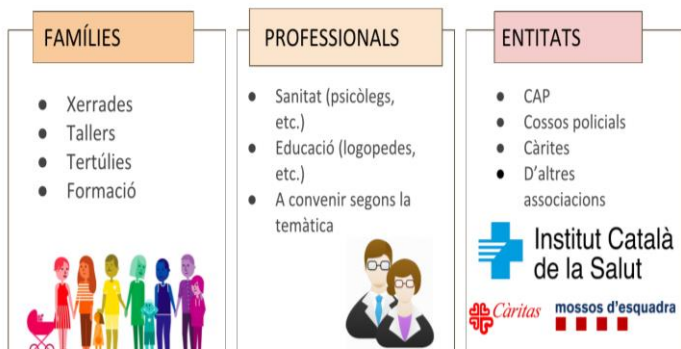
FAMÍLIES

- Xerrades
- Tallers
- Tertúlies
- Formació

PROFESSIONALS

- Sanitat (psicòlegs, etc.)
- Educació (logopedes, etc.)
- A convenir segons la temàtica

ENTITATS

- CAP
- Cossos policials
- Càrites
- D'altres associacions

Institut Català de la Salut

Càritas

mossos d'esquadra